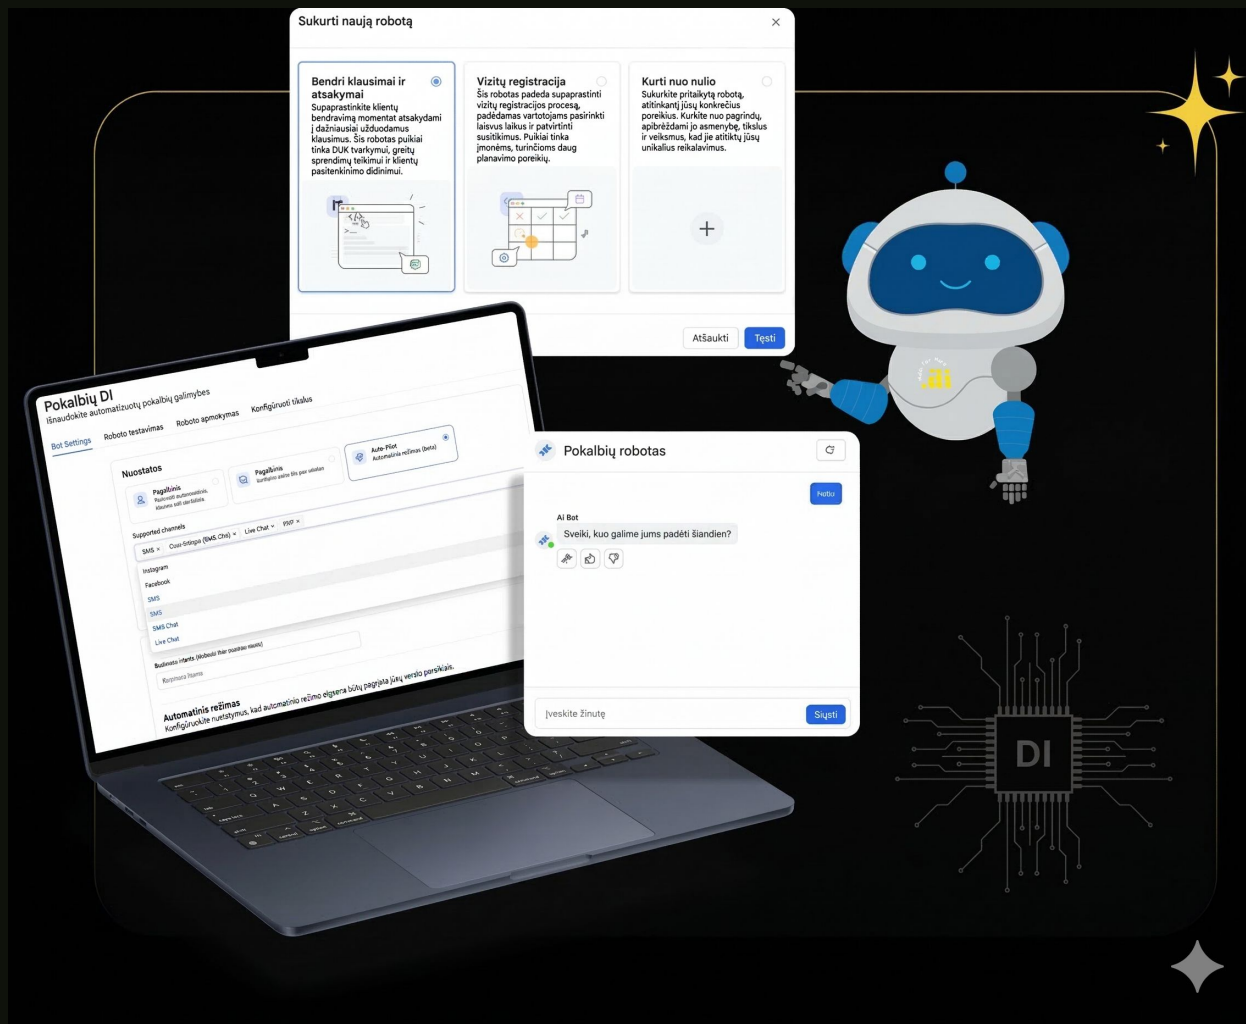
Sukurti naują robotą

Bendri klausimai ir atsakymai
Supaprastinkite klientų bendravimą momentat atsakydami į dažniausiai užduodamus klausimus. Šis robotas puikiai tinka DUK tvarkymui, greitų sprendimų teikimui ir klientų pasitenkinimo didinimui.

Vizitų registracija
Šis robotas padeda supaprastinti vizitų registracijos procesą, padėdamas vartotojams pasirinkti laisvus laikus ir patvirtinti susitikimus. Puikiai tinka įmonėms, turinčioms daug planavimo poreikių.

Kurti nuo nulio
Sukurkite pritaikytą robotą, atitinkantį jūsų konkrečius poreikius. Kurkite nuo pagrindų, apibrėždami jo asmenybę, tikslus ir veiksmus, kad jie atitiktų jūsų unikalius reikalavimus.

Atšaukti
Tęsti

Pokalbių DI
Išnaudokite automatizuotų pokalbių galimybes

Bot Settings
Roboto testavimas
Roboto apmokymas
Konfigūruoti tikslus

Nuostatos
Pagalbinis
Pagalbinis
Auto-Pilot
Automatinis režimas (beta)

Supported channels
SMS
Live Chat
Instagram
Facebook
SMS
SMS
SMS Chat
Live Chat

Automatinis režimas
Konfigūruokite nustatymus, kad automatinio režimo elgsena būtų pagrįsta jūsų verslo poreikiais.

Pokalbių robotas
Hello
AI Bot
Sveiki, kuo galime jums padėti šiandien?
Įveskite žinutę
Siųsti

DI